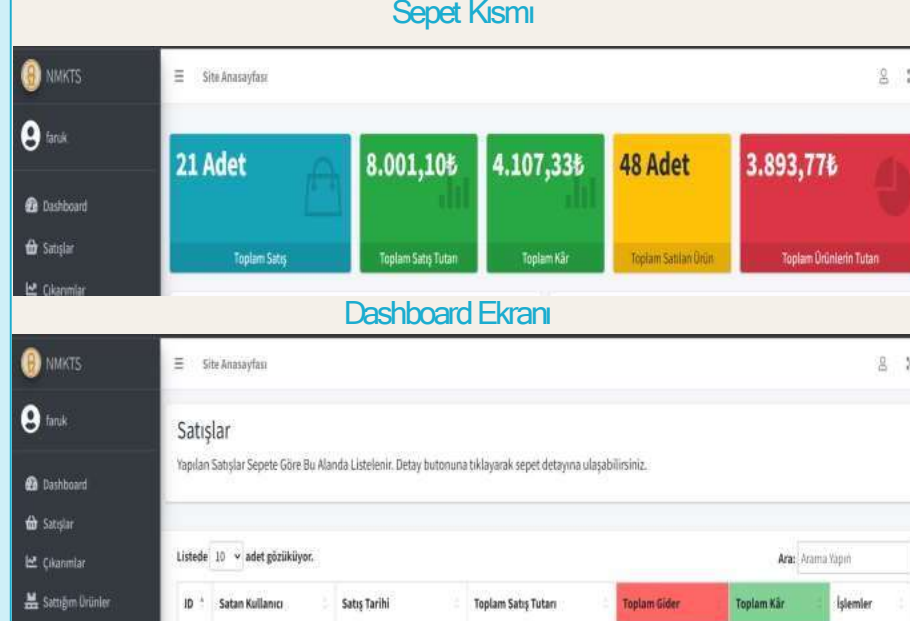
Sepet Kısmı

NMKTS

faruk

Dashboard

Satışlar

Çıkarımlar

Site Anasayfası

21 Adet

Toplam Satış

8.001,10₺

Toplam Satış Tutarı

4.107,33₺

Toplam Kâr

48 Adet

Toplam Satılan Ürün

3.893,77₺

Toplam Ürünlerin Tutarı

Dashboard Ekranı

NMKTS

faruk

Dashboard

Satışlar

Çıkarımlar

Sattığım Ürünler

Site Anasayfası

Satışlar

Yapılan Satışlar Sepete Göre Bu Alanda Listelenir. Detay butonuna tıklayarak sepet detayına ulaşabilirsiniz.

Listede 10 adet gözüküyor.

Ara: Arama Yapın

| ID | Satan Kullanıcı | Satış Tarihi | Toplam Satış Tutarı | Toplam Gider | Toplam Kâr | İşlemler |
|---|---|---|---|---|---|---|